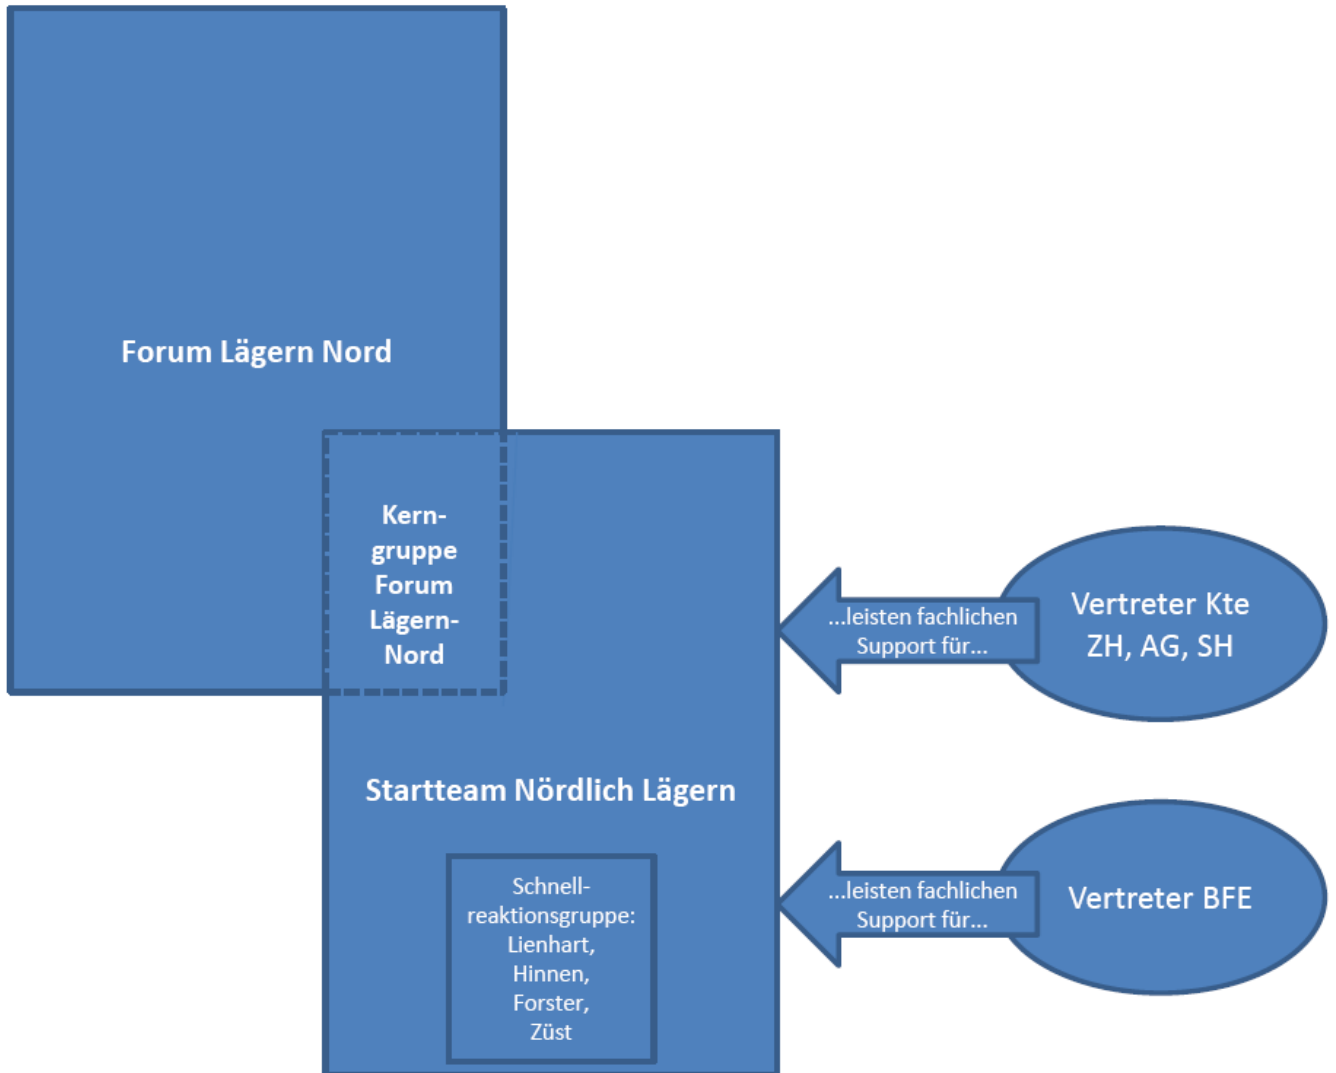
Forum Lägern Nord

Kerngruppe Forum Lägern-Nord

...leisten fachlichen Support für...

Vertreter Kte ZH, AG, SH

Startteam Nördlich Lägern

Schnellreaktionsgruppe: Lienhart, Hinnen, Forster, Züst

...leisten fachlichen Support für...

Vertreter BFE